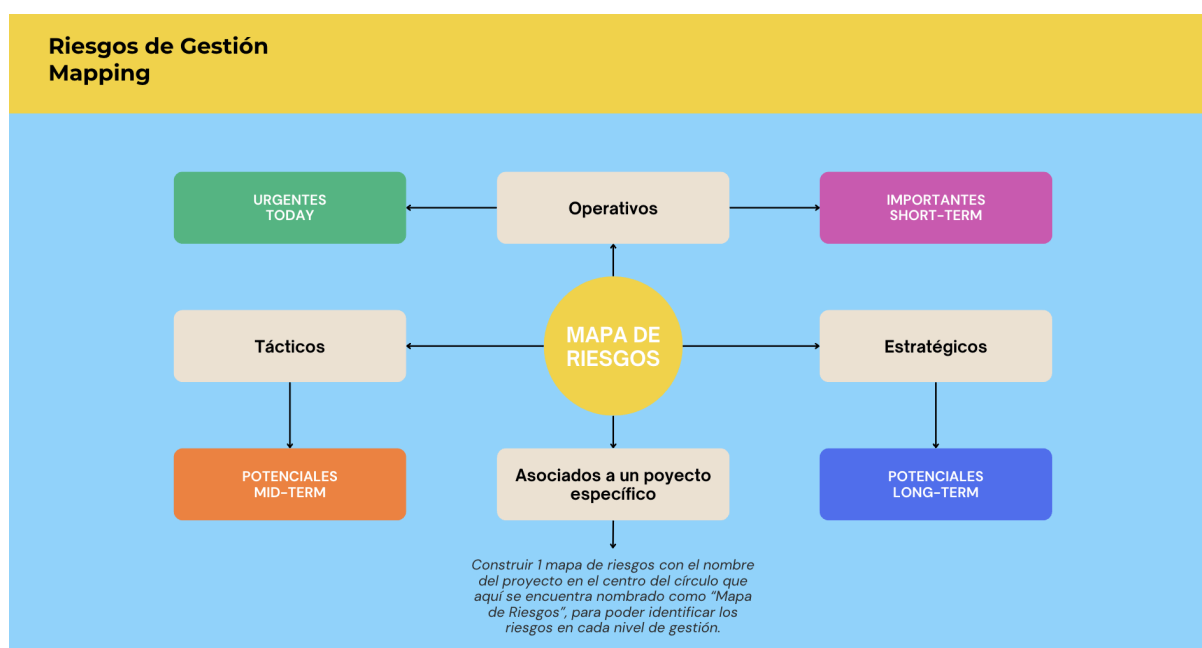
Riesgos de Gestión
Mapping

URGENTES
TODAY

Operativos

IMPORTANTES
SHORT-TERM

Tácticos

MAPA DE
RIESGOS

Estratégicos

POTENCIALES
MID-TERM

Asociados a un poyecto específico

POTENCIALES
LONG-TERM

Construir 1 mapa de riesgos con el nombre del proyecto en el centro del círculo que aquí se encuentra nombrado como "Mapa de Riesgos", para poder identificar los riesgos en cada nivel de gestión.